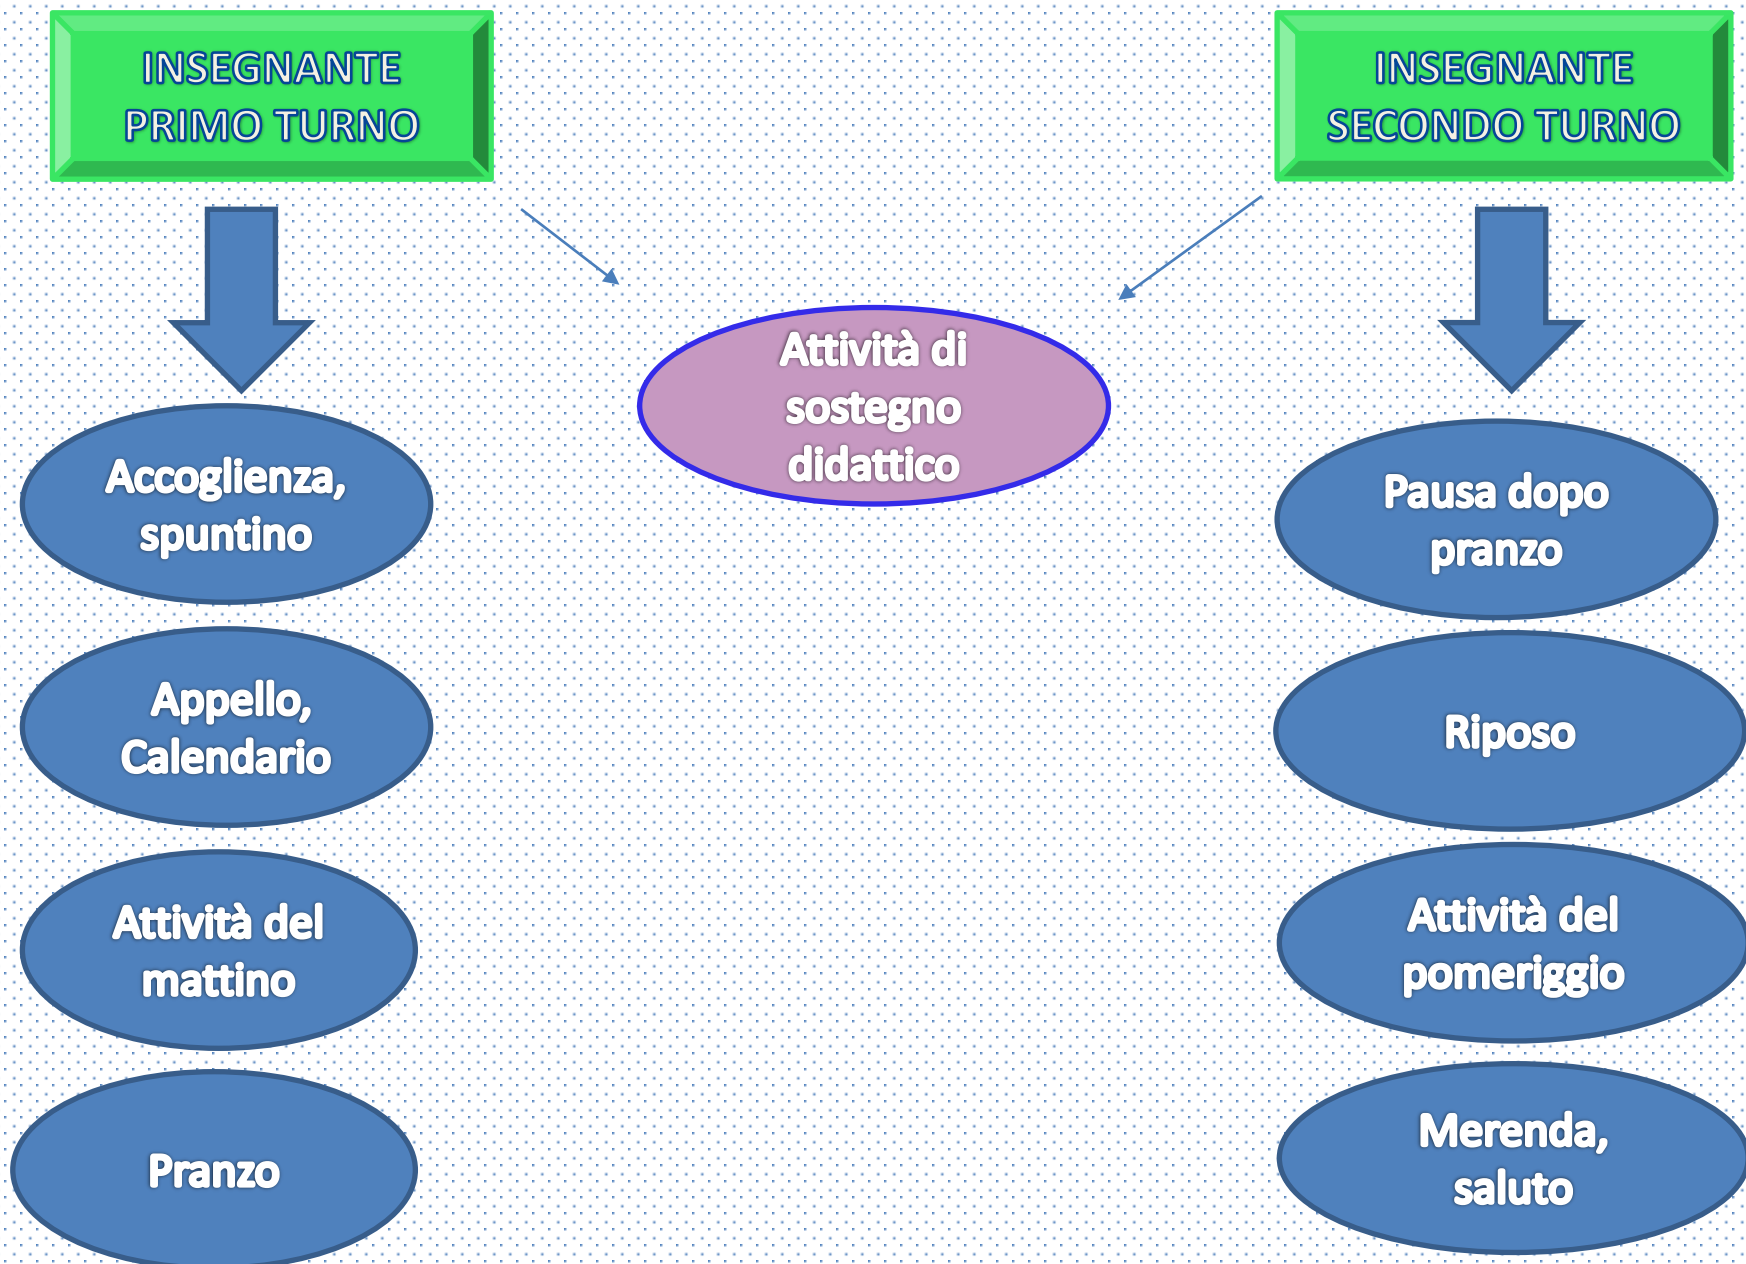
INSEGNANTE PRIMO TURNO

INSEGNANTE SECONDO TURNO

Attività di sostegno didattico

Accoglienza, spuntino

Appello, Calendario

Attività del mattino

Pranzo

Pausa dopo pranzo

Riposo

Attività del pomeriggio

Merenda, saluto